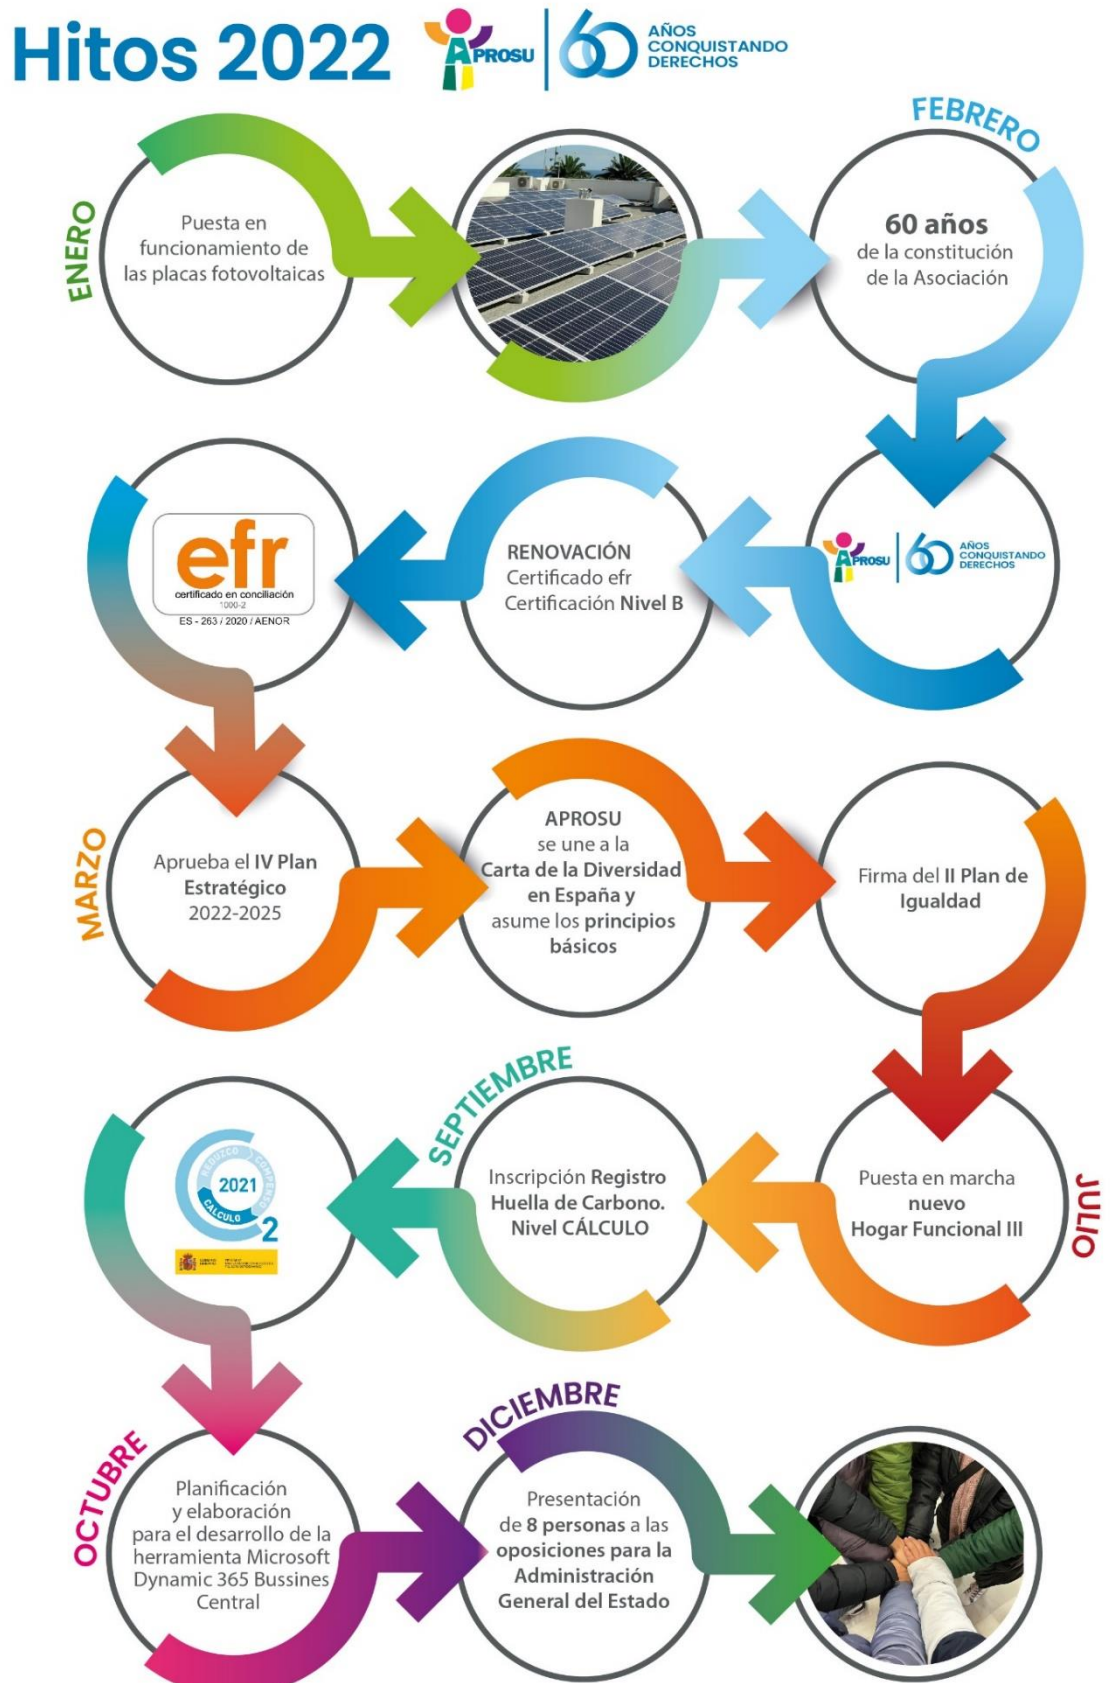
Hitos 2022 APROSU 60 AÑOS CONQUISTANDO DERECHOS

ENERO

Puesta en funcionamiento de las placas fotovoltaicas

FEBRERO

60 años de la constitución de la Asociación

APROSU 60 AÑOS CONQUISTANDO DERECHOS

RENOVACIÓN Certificado efr Certificación Nivel B

efr certificado en conciliación 1000-2 ES - 263 / 2020 / AENOR

MARZO

Aprueba el IV Plan Estratégico 2022-2025

APROSU se une a la Carta de la Diversidad en España y asume los principios básicos

Firma del II Plan de Igualdad

JULIO

Puesta en marcha nuevo Hogar Funcional III

SEPTIEMBRE

Inscripción Registro Huella de Carbono. Nivel CÁLCULO

REDUZCO COMPENSO 2021 CALCULO $CO_2$

OCTUBRE

Planificación y elaboración para el desarrollo de la herramienta Microsoft Dynamic 365 Bussines Central

DICIEMBRE

Presentación de 8 personas a las oposiciones para la Administración General del Estado